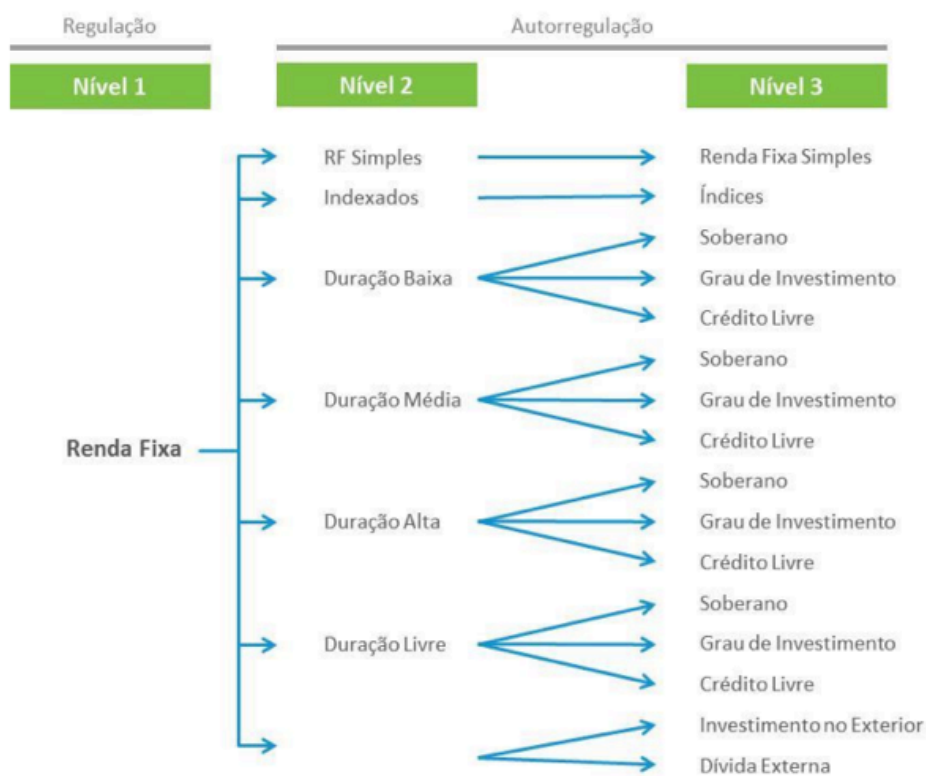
Regulação

Autorregulação

Nível 1

Nível 2

Nível 3

Renda Fixa

RF Simples
Indexados
Duração Baixa
Duração Média
Duração Alta
Duração Livre

Renda Fixa Simples
Índices
Soberano
Grau de Investimento
Crédito Livre
Soberano
Grau de Investimento
Crédito Livre
Soberano
Grau de Investimento
Crédito Livre
Soberano
Grau de Investimento
Crédito Livre
Investimento no Exterior
Dívida Externa